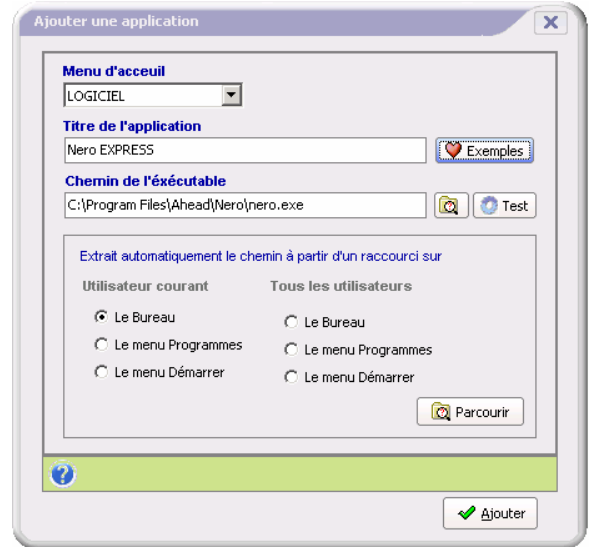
Ajouter une application

Menu d'acceuil

LOGICIEL

Titre de l'application

Nero EXPRESS

Exemples

Chemin de l'éxécutable

C:\Program Files\Ahead\Nero\nero.exe

Test

Extrait automatiquement le chemin à partir d'un raccourci sur

Utilisateur courant

Le Bureau

Le menu Programmes

Le menu Démarrer

Tous les utilisateurs

Le Bureau

Le menu Programmes

Le menu Démarrer

Parcourir

Ajouter